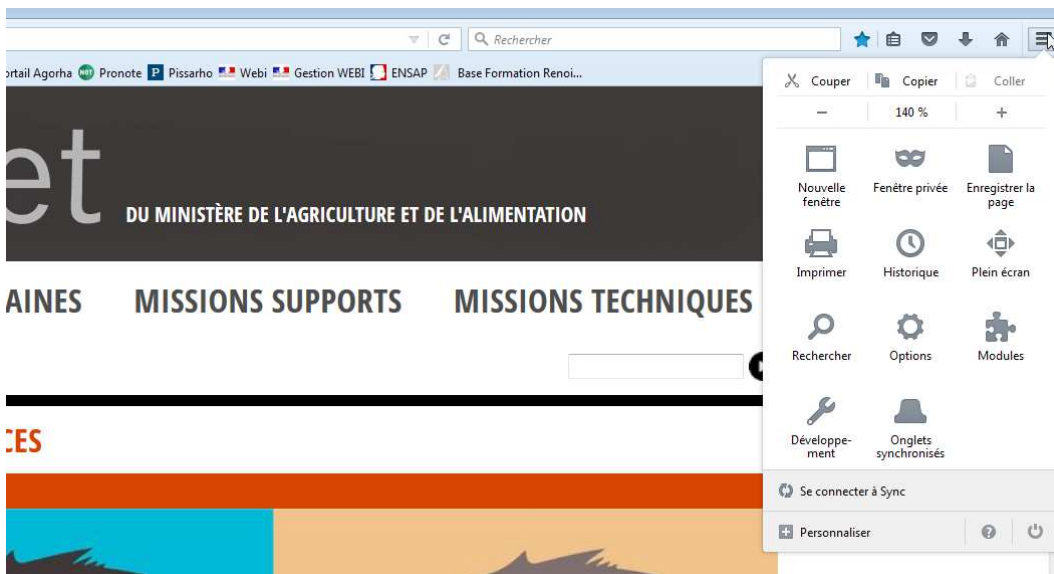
Rechercher

ortail Agorha Pronote Pissarho Webi Gestion WEBI ENSAP Base Formation Renoi...

et

DU MINISTÈRE DE L'AGRICULTURE ET DE L'ALIMENTATION

AINES MISSIONS SUPPORTS MISSIONS TECHNIQUES

CES

Couper Copier Coller

− 140 % +

Nouvelle fenêtre

Fenêtre privée

Enregistrer la page

Imprimer

Historique

Plein écran

Rechercher

Options

Modules

Développement

Onglets synchronisés

Se connecter à Sync

Personnaliser